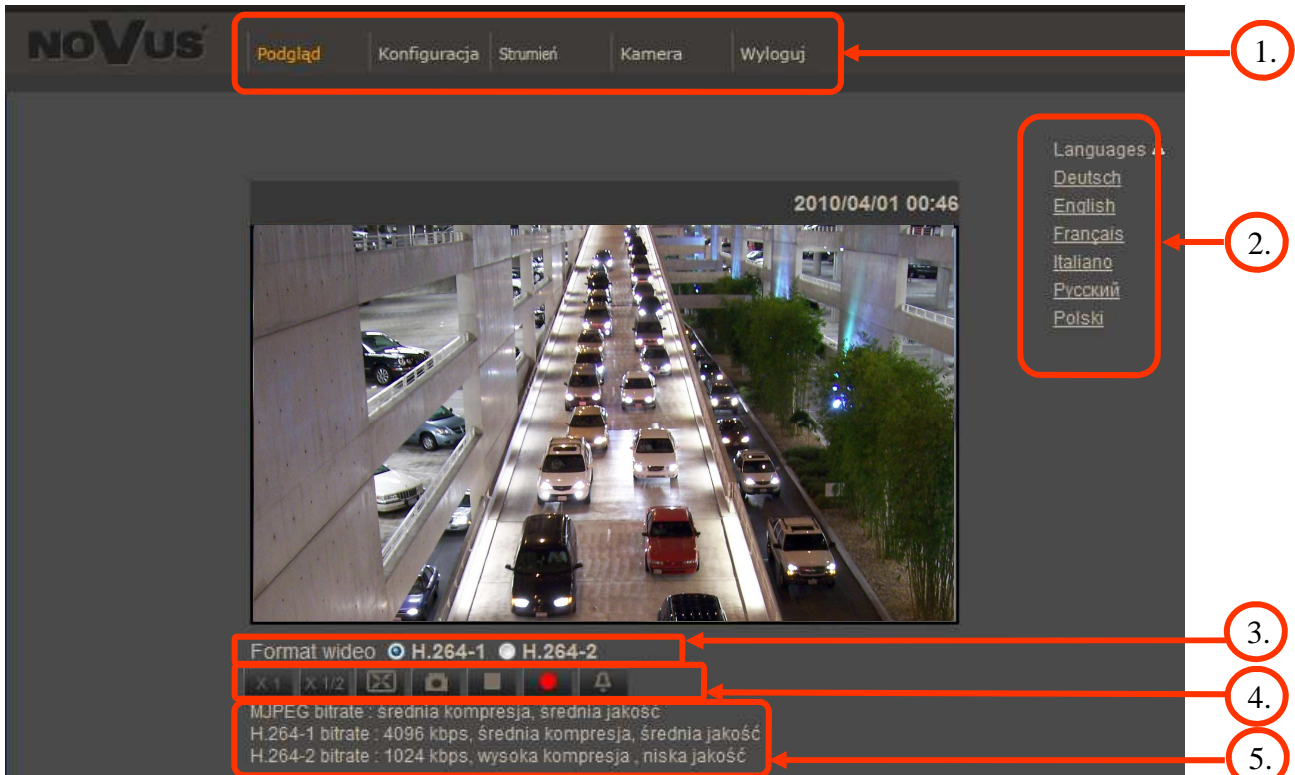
NOVUS

Podgląd Konfiguracja Strumień Kamera Wyloguj

1.

Languages
Deutsch
English
Français
Italiano
Русский
Polski

2.

2010/04/01 00:46

Format wideo H.264-1 H.264-2

3.

X 1 X 1/2

4.

MJPEG bitrate : średnia kompresja, średnia jakość
H.264-1 bitrate : 4096 kbps, średnia kompresja, średnia jakość
H.264-2 bitrate : 1024 kbps, wysoka kompresja , niska jakość

5.